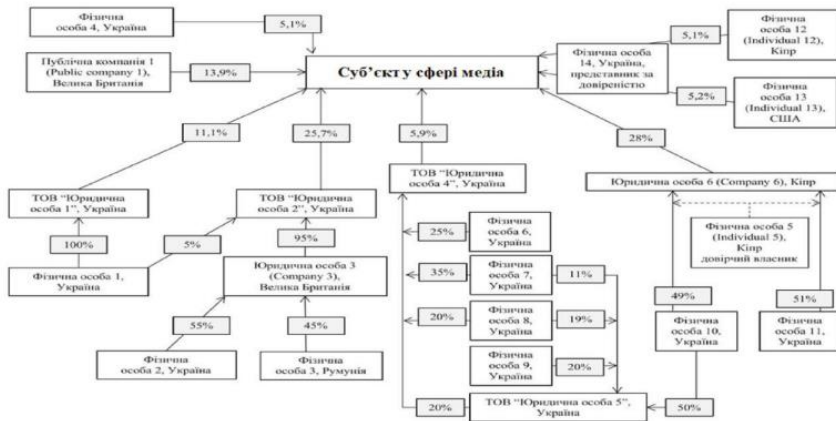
Фізична особа 4, Україна

5,1%

Публічна компанія 1 (Public company 1), Велика Британія

13,9%

Суб'єкт у сфері медіа

5,1%

Фізична особа 12 (Individual 12), Кіпр

Фізична особа 14, Україна, представник за довіреністю

5,2%

Фізична особа 13 (Individual 13), США

11,1%

25,7%

5,9%

28%

ТОВ "Юридична особа 1", Україна

ТОВ "Юридична особа 2", Україна

ТОВ "Юридична особа 4", Україна

Юридична особа 6 (Company 6), Кіпр

100%

5%

95%

Фізична особа 1, Україна

Юридична особа 3 (Company 3), Велика Британія

25%

Фізична особа 6, Україна

35%

Фізична особа 7, Україна

11%

Фізична особа 5 (Individual 5), Кіпр довірчий власник

20%

Фізична особа 8, Україна

19%

49%

51%

55%

45%

Фізична особа 9, Україна

20%

Фізична особа 10, Україна

Фізична особа 11, Україна

Фізична особа 2, Україна

Фізична особа 3, Румунія

20%

ТОВ "Юридична особа 5", Україна

50%